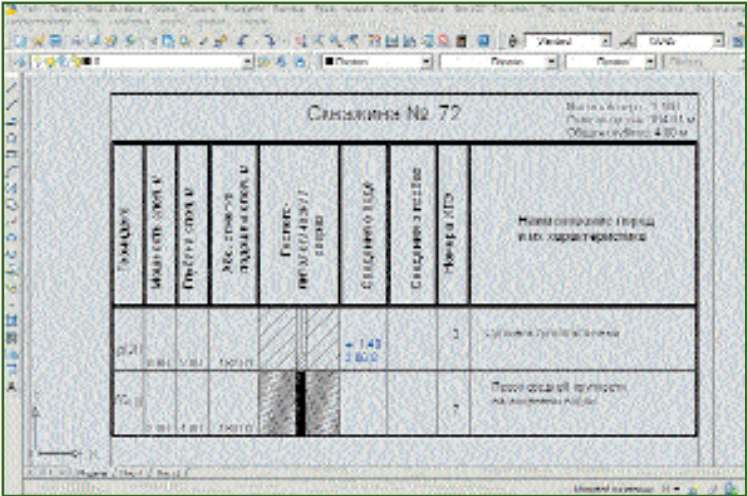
Скважина № 72

Масштаб 1:100
Отметка устья: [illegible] м
Общая глубина: 4.00 м

| Геологич. | Мощность слоя, м | Глубина слоя, м | Абс. отметка подошвы слоя, м | Геолого-литологическая колонка | Сведения о воде | Сведения о пробах | Номер ИГЭ | Наименование пород и их характеристика |
|---|---|---|---|---|---|---|---|---|
| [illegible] | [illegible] | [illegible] | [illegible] | | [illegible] | | 1 | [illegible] |
| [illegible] | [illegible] | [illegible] | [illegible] | | | | 2 | Песок средний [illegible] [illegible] |

Модель / Лист1 / Лист2